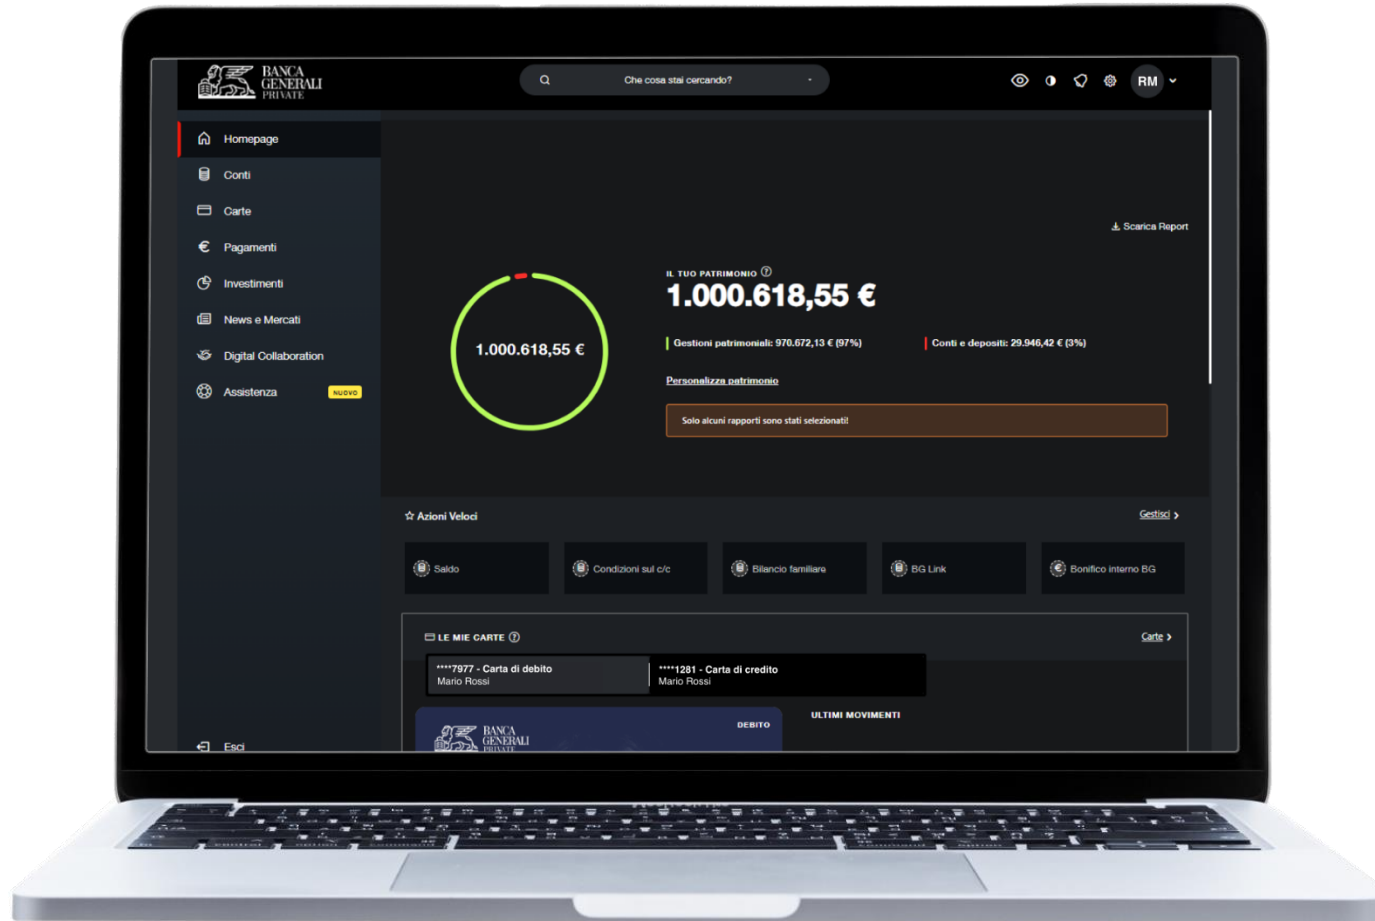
BANCA GENERALI PRIVATE

Che cosa stai cercando?

RM

Homepage
Conti
Carte
Pagamenti
Investimenti
News e Mercati
Digital Collaboration
Assistenza NUOVO

Scarica Report

1.000.618,55 €

IL TUO PATRIMONIO
1.000.618,55 €

Gestioni patrimoniali: 970.672,13 € (97%)
Conti e depositi: 29.946,42 € (3%)

Personalizza patrimonio

Solo alcuni rapporti sono stati selezionati!

Azioni Veloci
Gestisci

Saldo
Condizioni sul c/c
Bilancio familiare
BG Link
Bonifico interno BG

LE MIE CARTE
Carte

****7977 - Carta di debito
Mario Rossi

****1281 - Carta di credito
Mario Rossi

BANCA GENERALI PRIVATE
DEBITO

ULTIMI MOVIMENTI

Esci